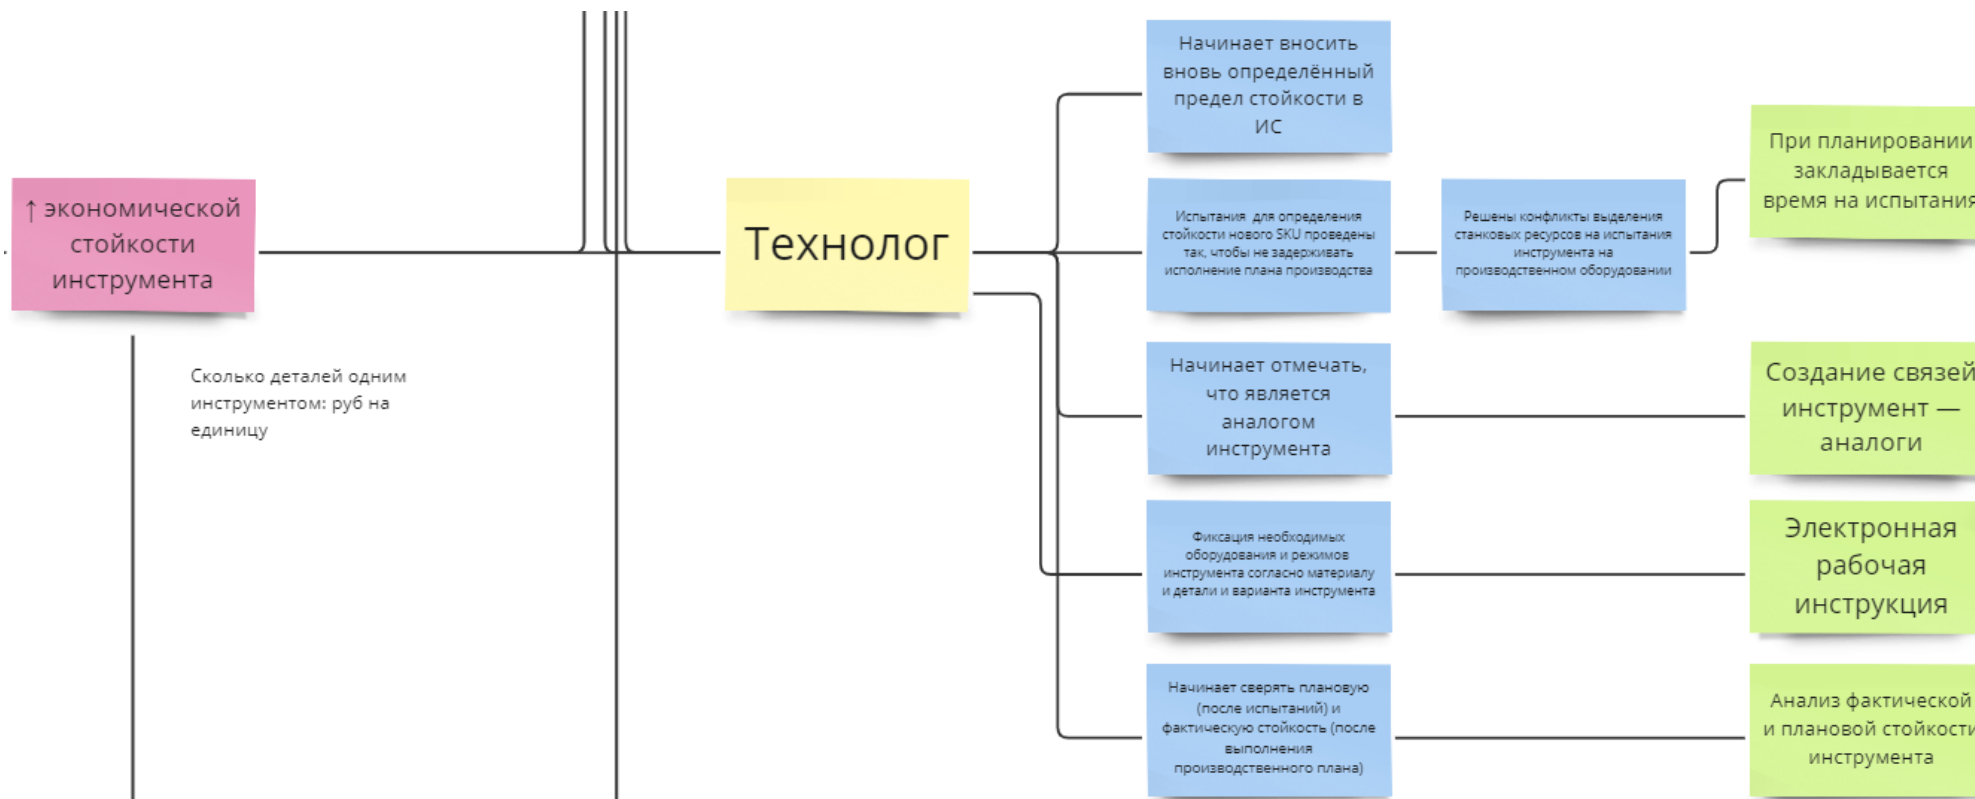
↑ экономической стойкости инструмента

Сколько деталей одним инструментом: руб на единицу

Технолог

Начинает вносить вновь определённый предел стойкости в ИС

Испытания для определения стойкости нового SKU проведены так, чтобы не задерживать исполнение плана производства

Решены конфликты выделения станковых ресурсов на испытания инструмента на производственном оборудовании

При планировании закладывается время на испытания

Начинает отмечать, что является аналогом инструмента

Создание связей инструмент — аналоги

Фиксация необходимых оборудования и режимов инструмента согласно материалу и детали и варианта инструмента

Электронная рабочая инструкция

Начинает сверять плановую (после испытаний) и фактическую стойкость (после выполнения производственного плана)

Анализ фактической и плановой стойкости инструмента